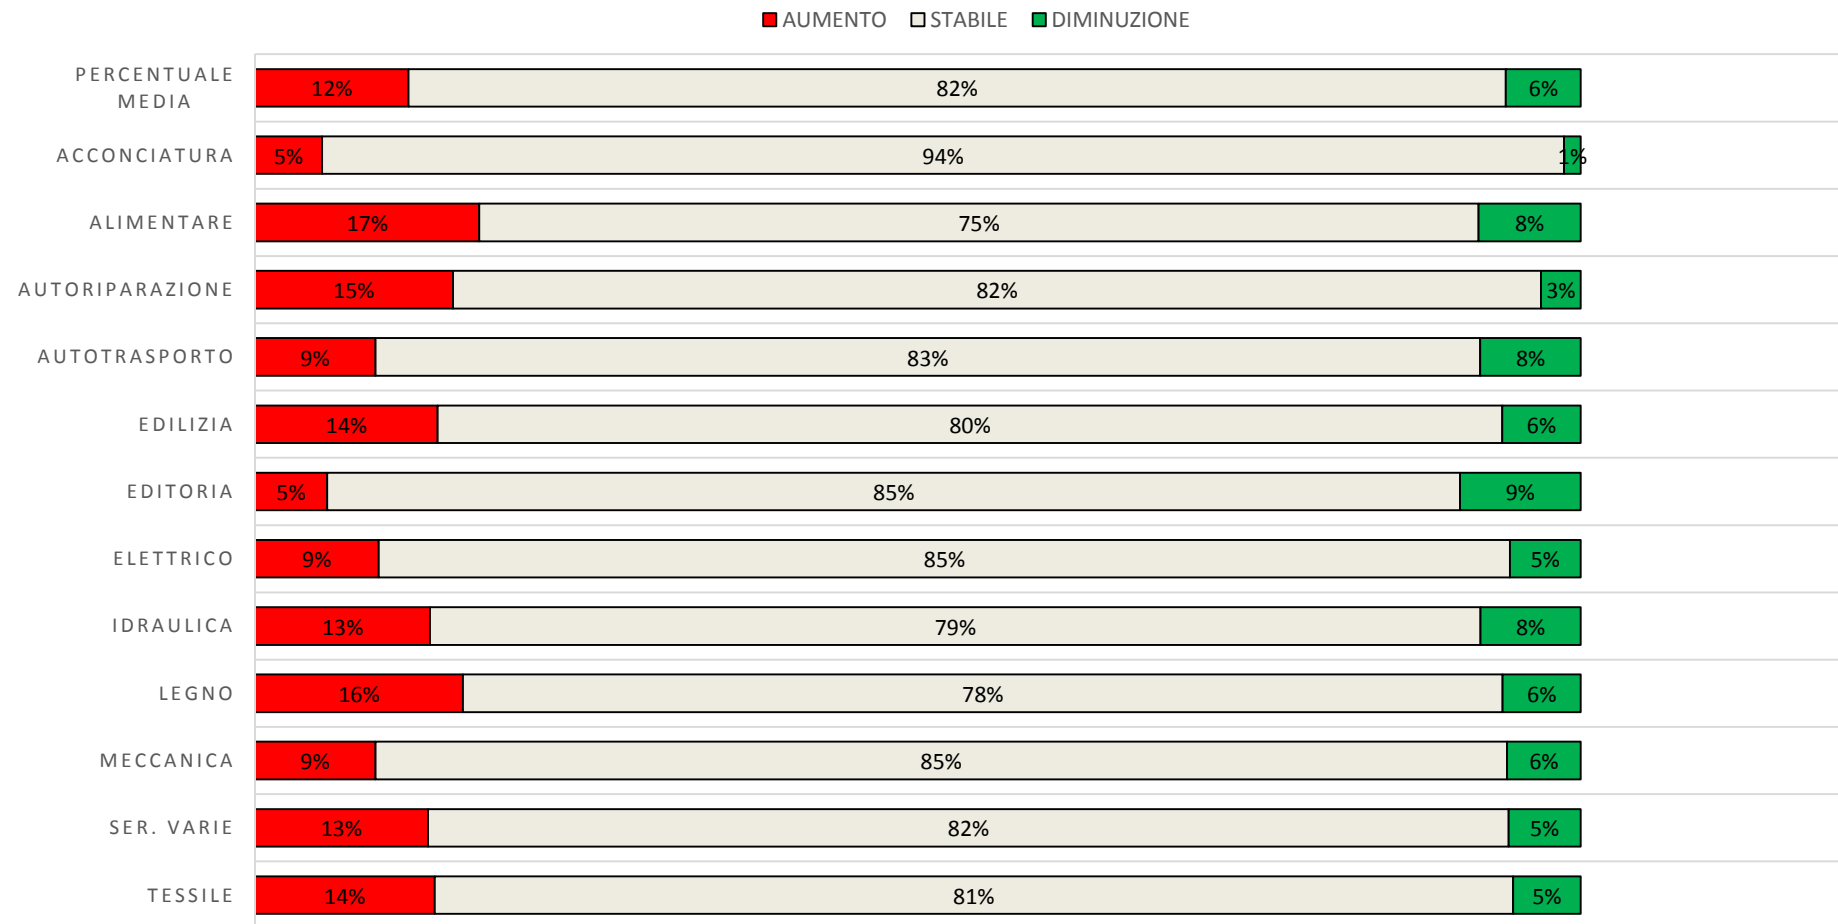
AUMENTO STABILE DIMINUZIONE

| | AUMENTO | STABILE | DIMINUZIONE |
|---|---|---|---|
| PERCENTUALE MEDIA | 12% | 82% | 6% |
| ACCONCIATURA | 5% | 94% | 1% |
| ALIMENTARE | 17% | 75% | 8% |
| AUTORIPARAZIONE | 15% | 82% | 3% |
| AUTOTRASPORTO | 9% | 83% | 8% |
| EDILIZIA | 14% | 80% | 6% |
| EDITORIA | 5% | 85% | 9% |
| ELETTRICO | 9% | 85% | 5% |
| IDRAULICA | 13% | 79% | 8% |
| LEGNO | 16% | 78% | 6% |
| MECCANICA | 9% | 85% | 6% |
| SER. VARIE | 13% | 82% | 5% |
| TESSILE | 14% | 81% | 5% |